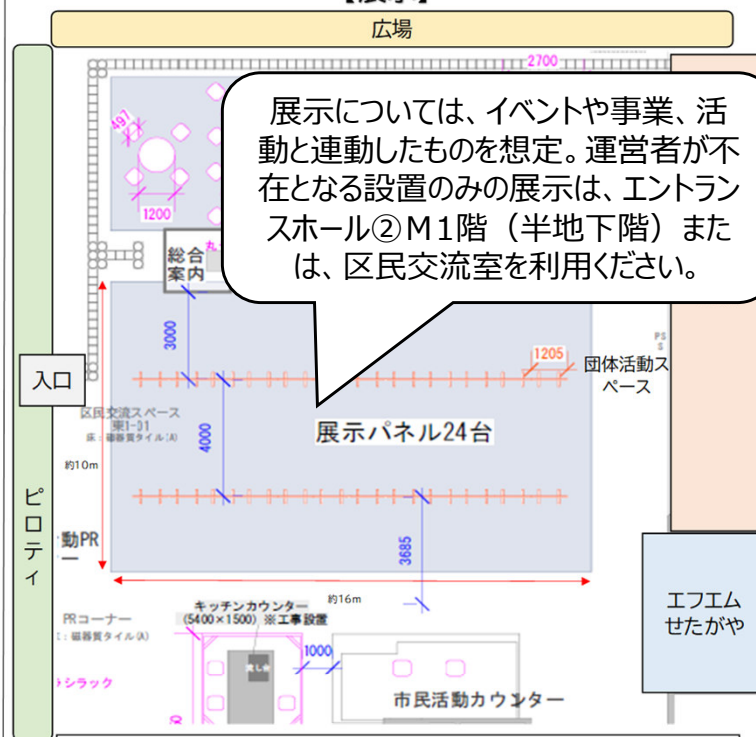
広場

2700

展示については、イベントや事業、活動と連動したものを想定。運営者が不在となる設置のみの展示は、エントランスホール②M1階（半地下階）または、区民交流室を利用ください。

1200

総合案内

3000

入口

1205

団体活動スペース

区民交流スペース
東1-01
床：磁器質タイル(A)

4000

展示パネル24台

約10m

ピロティ

動PR
ー

3685

約16m

PRコーナー
床：磁器質タイル(A)

キッチンカウンター
(5400×1500) ※工事設置

1000

シラック

市民活動カウンター

エフエムせたがや